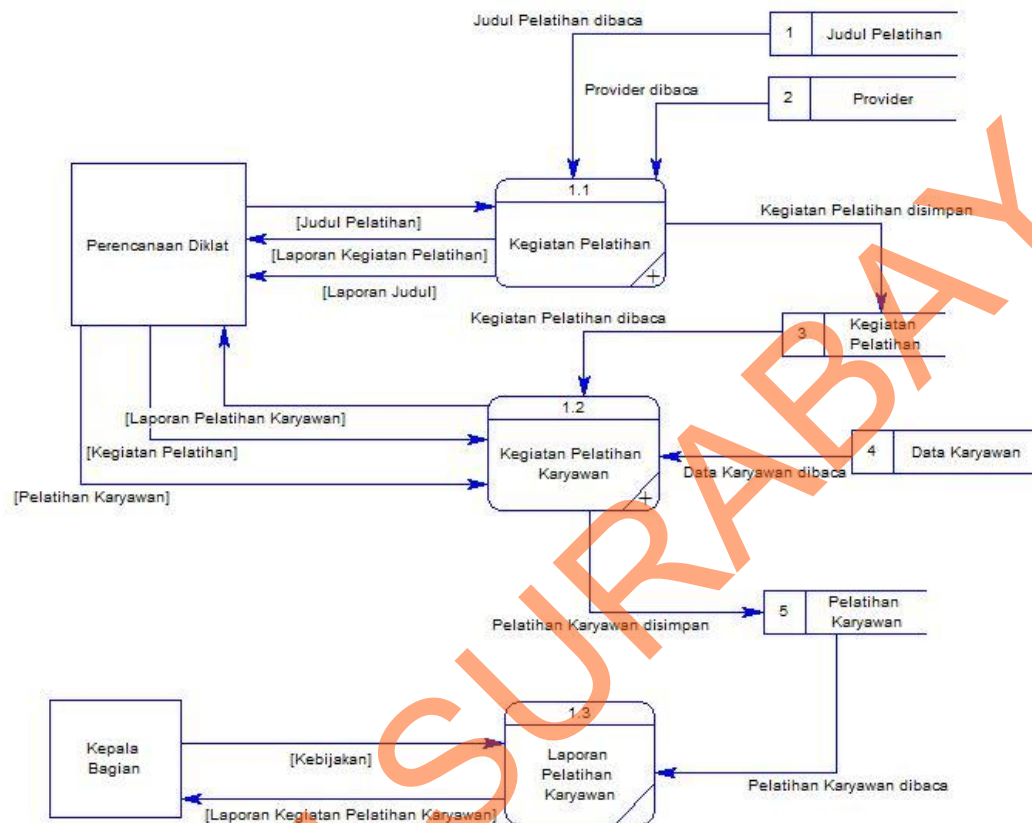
Judul Pelatihan dibaca

1 Judul Pelatihan

Provider dibaca

2 Provider

Perencanaan Diklat

1.1

Kegiatan Pelatihan

[Judul Pelatihan]

[Laporan Kegiatan Pelatihan]

[Laporan Judul]

Kegiatan Pelatihan disimpan

Kegiatan Pelatihan dibaca

3 Kegiatan Pelatihan

[Laporan Pelatihan Karyawan]

1.2

Kegiatan Pelatihan Karyawan

[Kegiatan Pelatihan]

[Pelatihan Karyawan]

4 Data Karyawan

Data Karyawan dibaca

Pelatihan Karyawan disimpan

5 Pelatihan Karyawan

Kepala Bagian

1.3

Laporan Pelatihan Karyawan

[Kebijakan]

[Laporan Kegiatan Pelatihan Karyawan]

Pelatihan Karyawan dibaca

SURABAYA